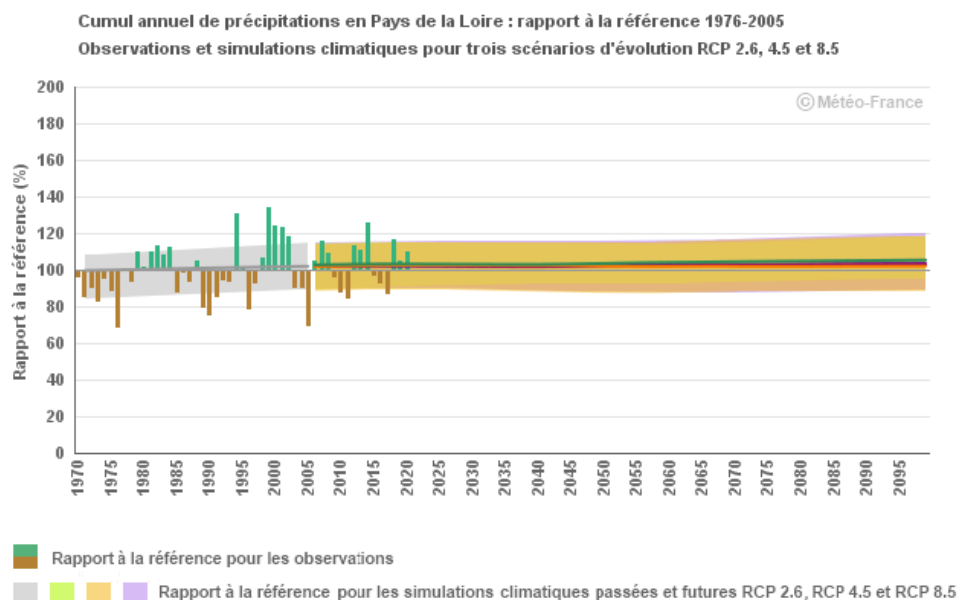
Cumul annuel de précipitations en Pays de la Loire : rapport à la référence 1976-2005
Observations et simulations climatiques pour trois scénarios d'évolution RCP 2.6, 4.5 et 8.5

© Météo-France

Rapport à la référence (%)

200
180
160
140
120
100
80
60
40
20
0

1970 1975 1980 1985 1990 1995 2000 2005 2010 2015 2020 2025 2030 2035 2040 2045 2050 2055 2060 2065 2070 2075 2080 2085 2090 2095

Rapport à la référence pour les observations

Rapport à la référence pour les simulations climatiques passées et futures RCP 2.6, RCP 4.5 et RCP 8.5